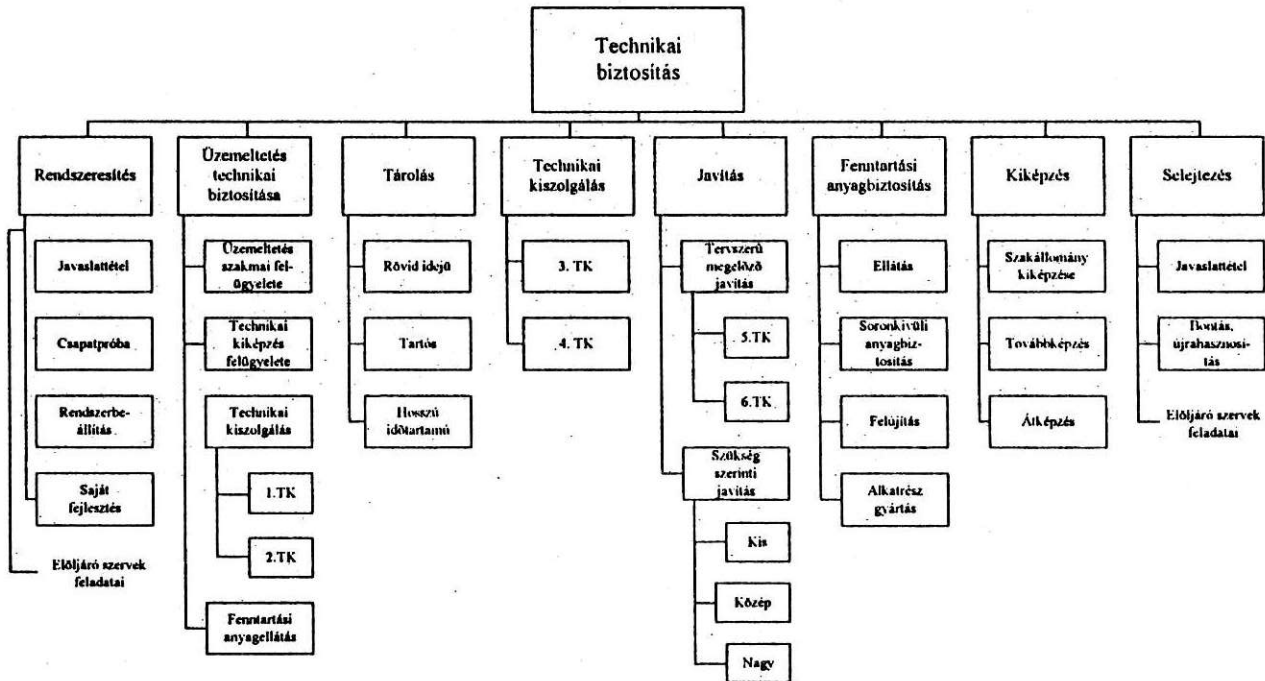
Technikai biztosítás

Rendszeresítés

Javaslattétel

Csapatpróba

Rendszerbeállítás

Saját fejlesztés

Elöljáró szervek feladatai

Üzemeltetés technikai biztosítása

Üzemeltetés szakmai felügyelete

Technikai kiképzés felügyelete

Technikai kiszolgálás

1.TK

2.TK

Fenntartási anyagellátás

Tárolás

Rövid idejű

Tartós

Hosszú időtartamú

Technikai kiszolgálás

3. TK

4. TK

Javítás

Tervszerű megelőző javítás

5.TK

6.TK

Szükség szerinti javítás

Kis

Közép

Nagy

Fenntartási anyagbiztosítás

Ellátás

Soronkívüli anyagbiztosítás

Felújítás

Alkatrész gyártás

Kiképzés

Szakállomány kiképzése

Továbbképzés

Átképzés

Selejtezés

Javaslattétel

Bontás, újrahasznosítás

Elöljáró szervek feladatai